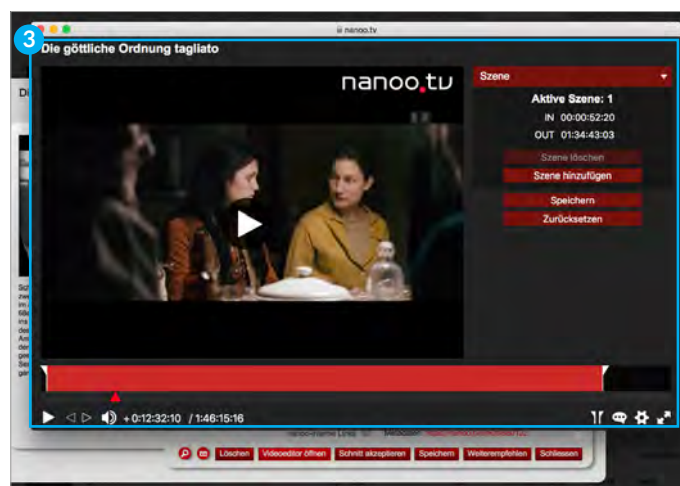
nanoo.tv

3

Die göttliche Ordnung tagliato

nanoo.tv

Szene

Aktive Szene: 1

IN 00:00:52:20

OUT 01:34:43:03

Szene löschen

Szene hinzufügen

Speichern

Zurücksetzen

+0:12:32:10 / 1:46:15:16

Löschen | Videoeditor öffnen | Schnitt akzeptieren | Speichern | Weiterempfehlen | Schliessen